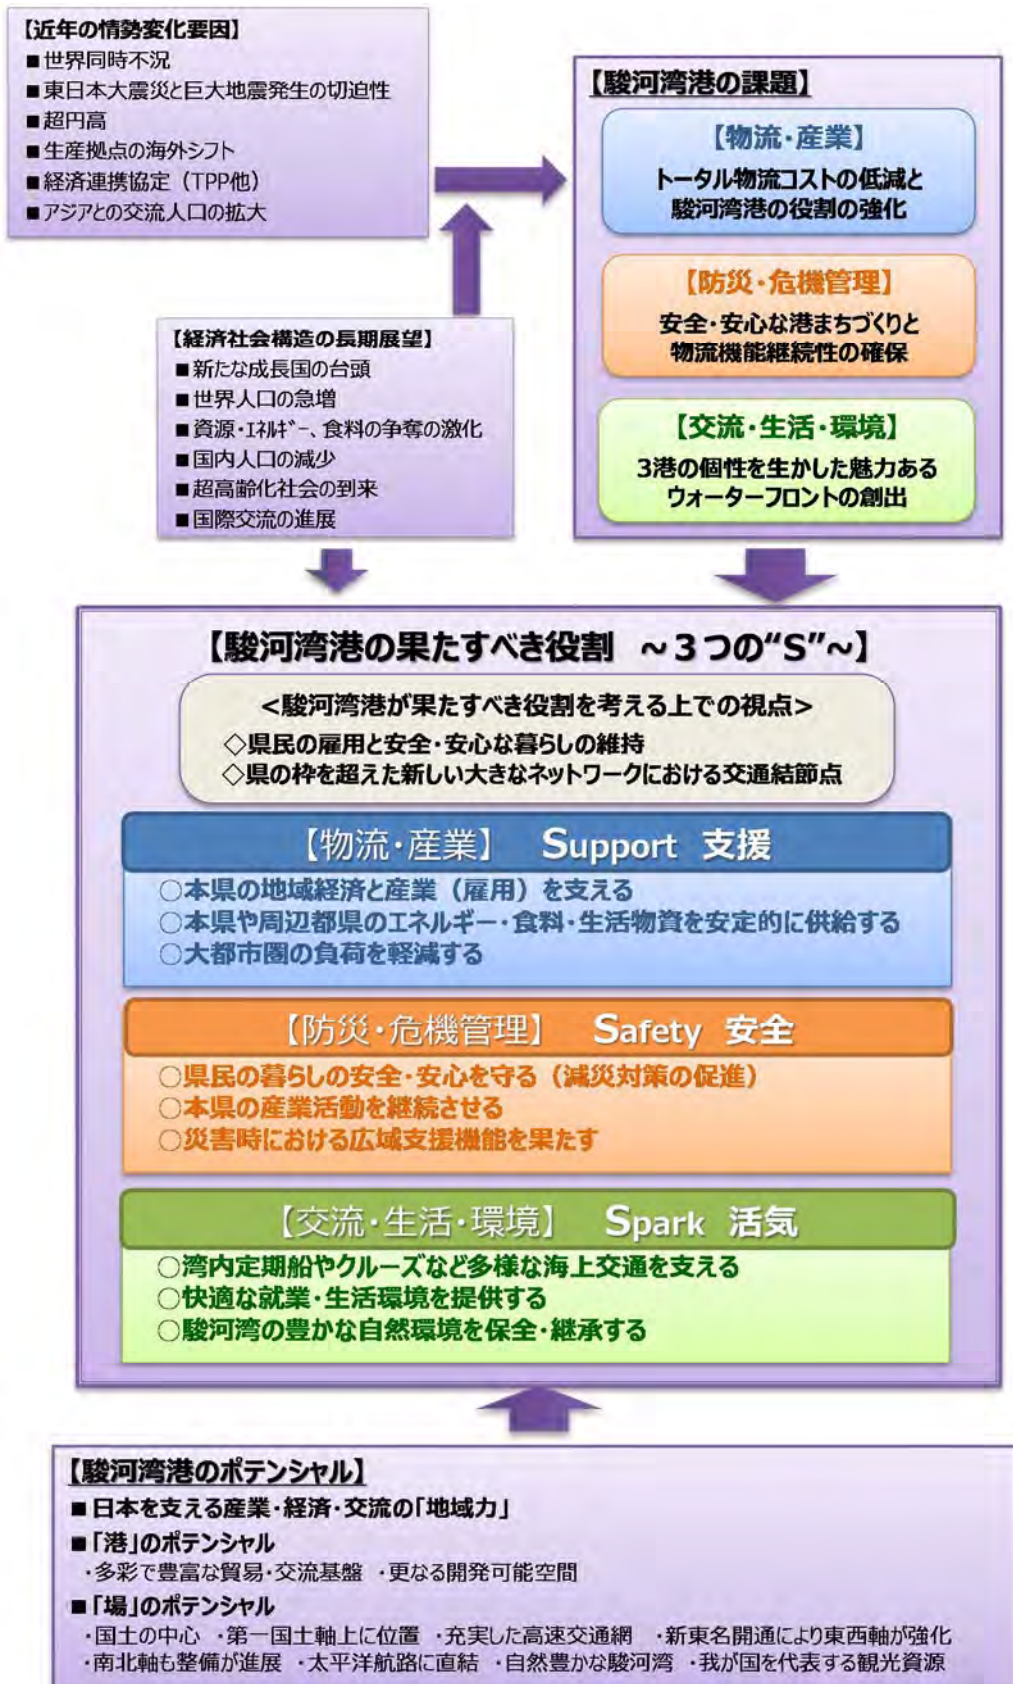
【近年の情勢変化要因】
■世界同時不況
■東日本大震災と巨大地震発生の切迫性
■超円高
■生産拠点の海外シフト
■経済連携協定（TPP他）
■アジアとの交流人口の拡大

【駿河湾港の課題】

【物流・産業】
トータル物流コストの低減と駿河湾港の役割の強化

【防災・危機管理】
安全・安心な港まちづくりと物流機能継続性の確保

【交流・生活・環境】
3港の個性を生かした魅力あるウォーターフロントの創出

【経済社会構造の長期展望】
■新たな成長国の台頭
■世界人口の急増
■資源・ｴﾈﾙｷﾞｰ、食料の争奪の激化
■国内人口の減少
■超高齢化社会の到来
■国際交流の進展

【駿河湾港の果たすべき役割　～3つの“S”～】

<駿河湾港が果たすべき役割を考える上での視点>
◇県民の雇用と安全・安心な暮らしの維持
◇県の枠を超えた新しい大きなネットワークにおける交通結節点

【物流・産業】　Support　支援
○本県の地域経済と産業（雇用）を支える
○本県や周辺都県のエネルギー・食料・生活物資を安定的に供給する
○大都市圏の負荷を軽減する

【防災・危機管理】　Safety　安全
○県民の暮らしの安全・安心を守る（減災対策の促進）
○本県の産業活動を継続させる
○災害時における広域支援機能を果たす

【交流・生活・環境】　Spark　活気
○湾内定期船やクルーズなど多様な海上交通を支える
○快適な就業・生活環境を提供する
○駿河湾の豊かな自然環境を保全・継承する

【駿河湾港のポテンシャル】
■日本を支える産業・経済・交流の「地域力」
■「港」のポテンシャル
・多彩で豊富な貿易・交流基盤　・更なる開発可能空間
■「場」のポテンシャル
・国土の中心　・第一国土軸上に位置　・充実した高速交通網　・新東名開通により東西軸が強化
・南北軸も整備が進展　・太平洋航路に直結　・自然豊かな駿河湾　・我が国を代表する観光資源